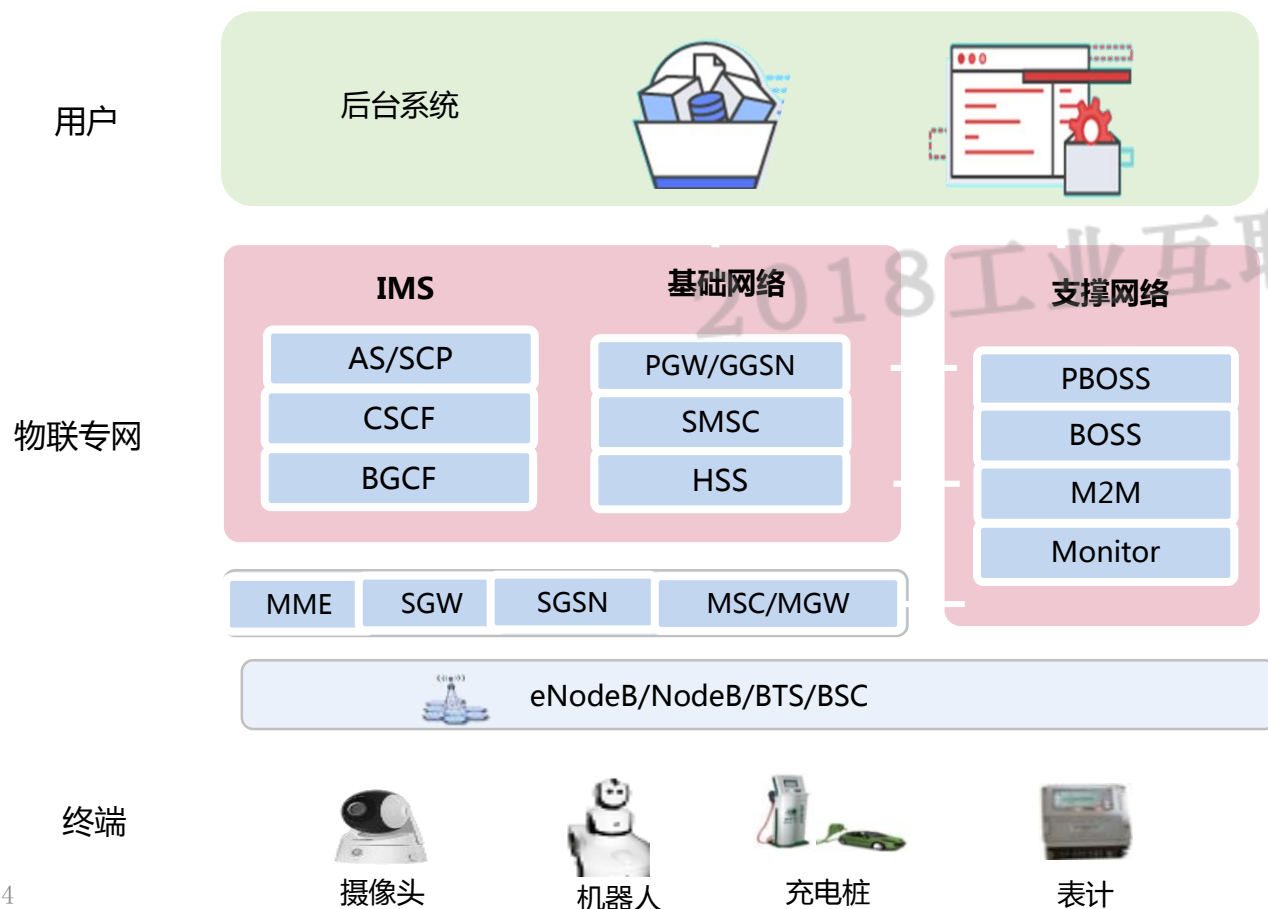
用户

后台系统

物联专网

IMS

AS/SCP

CSCF

BGCF

基础网络

PGW/GGSN

SMSC

HSS

2018工业互联

支撑网络

PBOSS

BOSS

M2M

Monitor

MME

SGW

SGSN

MSC/MGW

eNodeB/NodeB/BTS/BSC

终端

摄像头

机器人

充电桩

表计

4